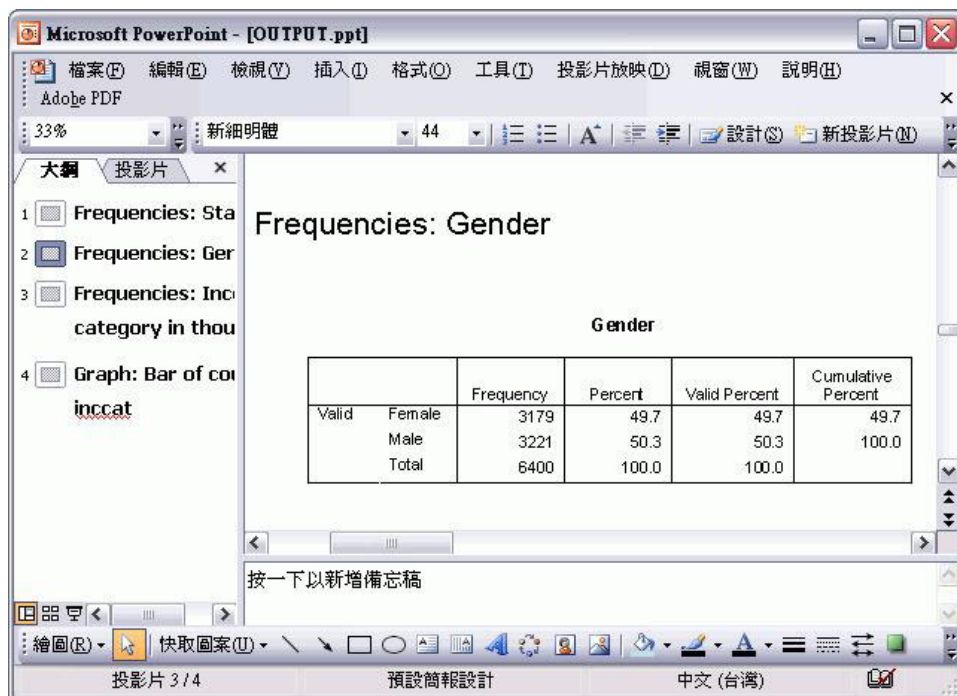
Microsoft PowerPoint - [OUTPUT.ppt]

檔案(F) 編輯(E) 檢視(V) 插入(I) 格式(O) 工具(T) 投影片放映(D) 視窗(W) 說明(H)
Adobe PDF

33% 新細明體 44 設計(S) 新投影片(N)

大綱 投影片

1 Frequencies: Sta
2 Frequencies: Ger
3 Frequencies: Inc category in thou
4 Graph: Bar of cou inccat

Frequencies: Gender

Gender

| | | Frequency | Percent | Valid Percent | Cumulative Percent |
|---|---|---|---|---|---|
| Valid | Female | 3179 | 49.7 | 49.7 | 49.7 |
| | Male | 3221 | 50.3 | 50.3 | 100.0 |
| | Total | 6400 | 100.0 | 100.0 | |

按一下以新增備忘稿

繪圖(R) 快取圖案(U)

投影片 3 / 4 預設簡報設計 中文 (台灣)